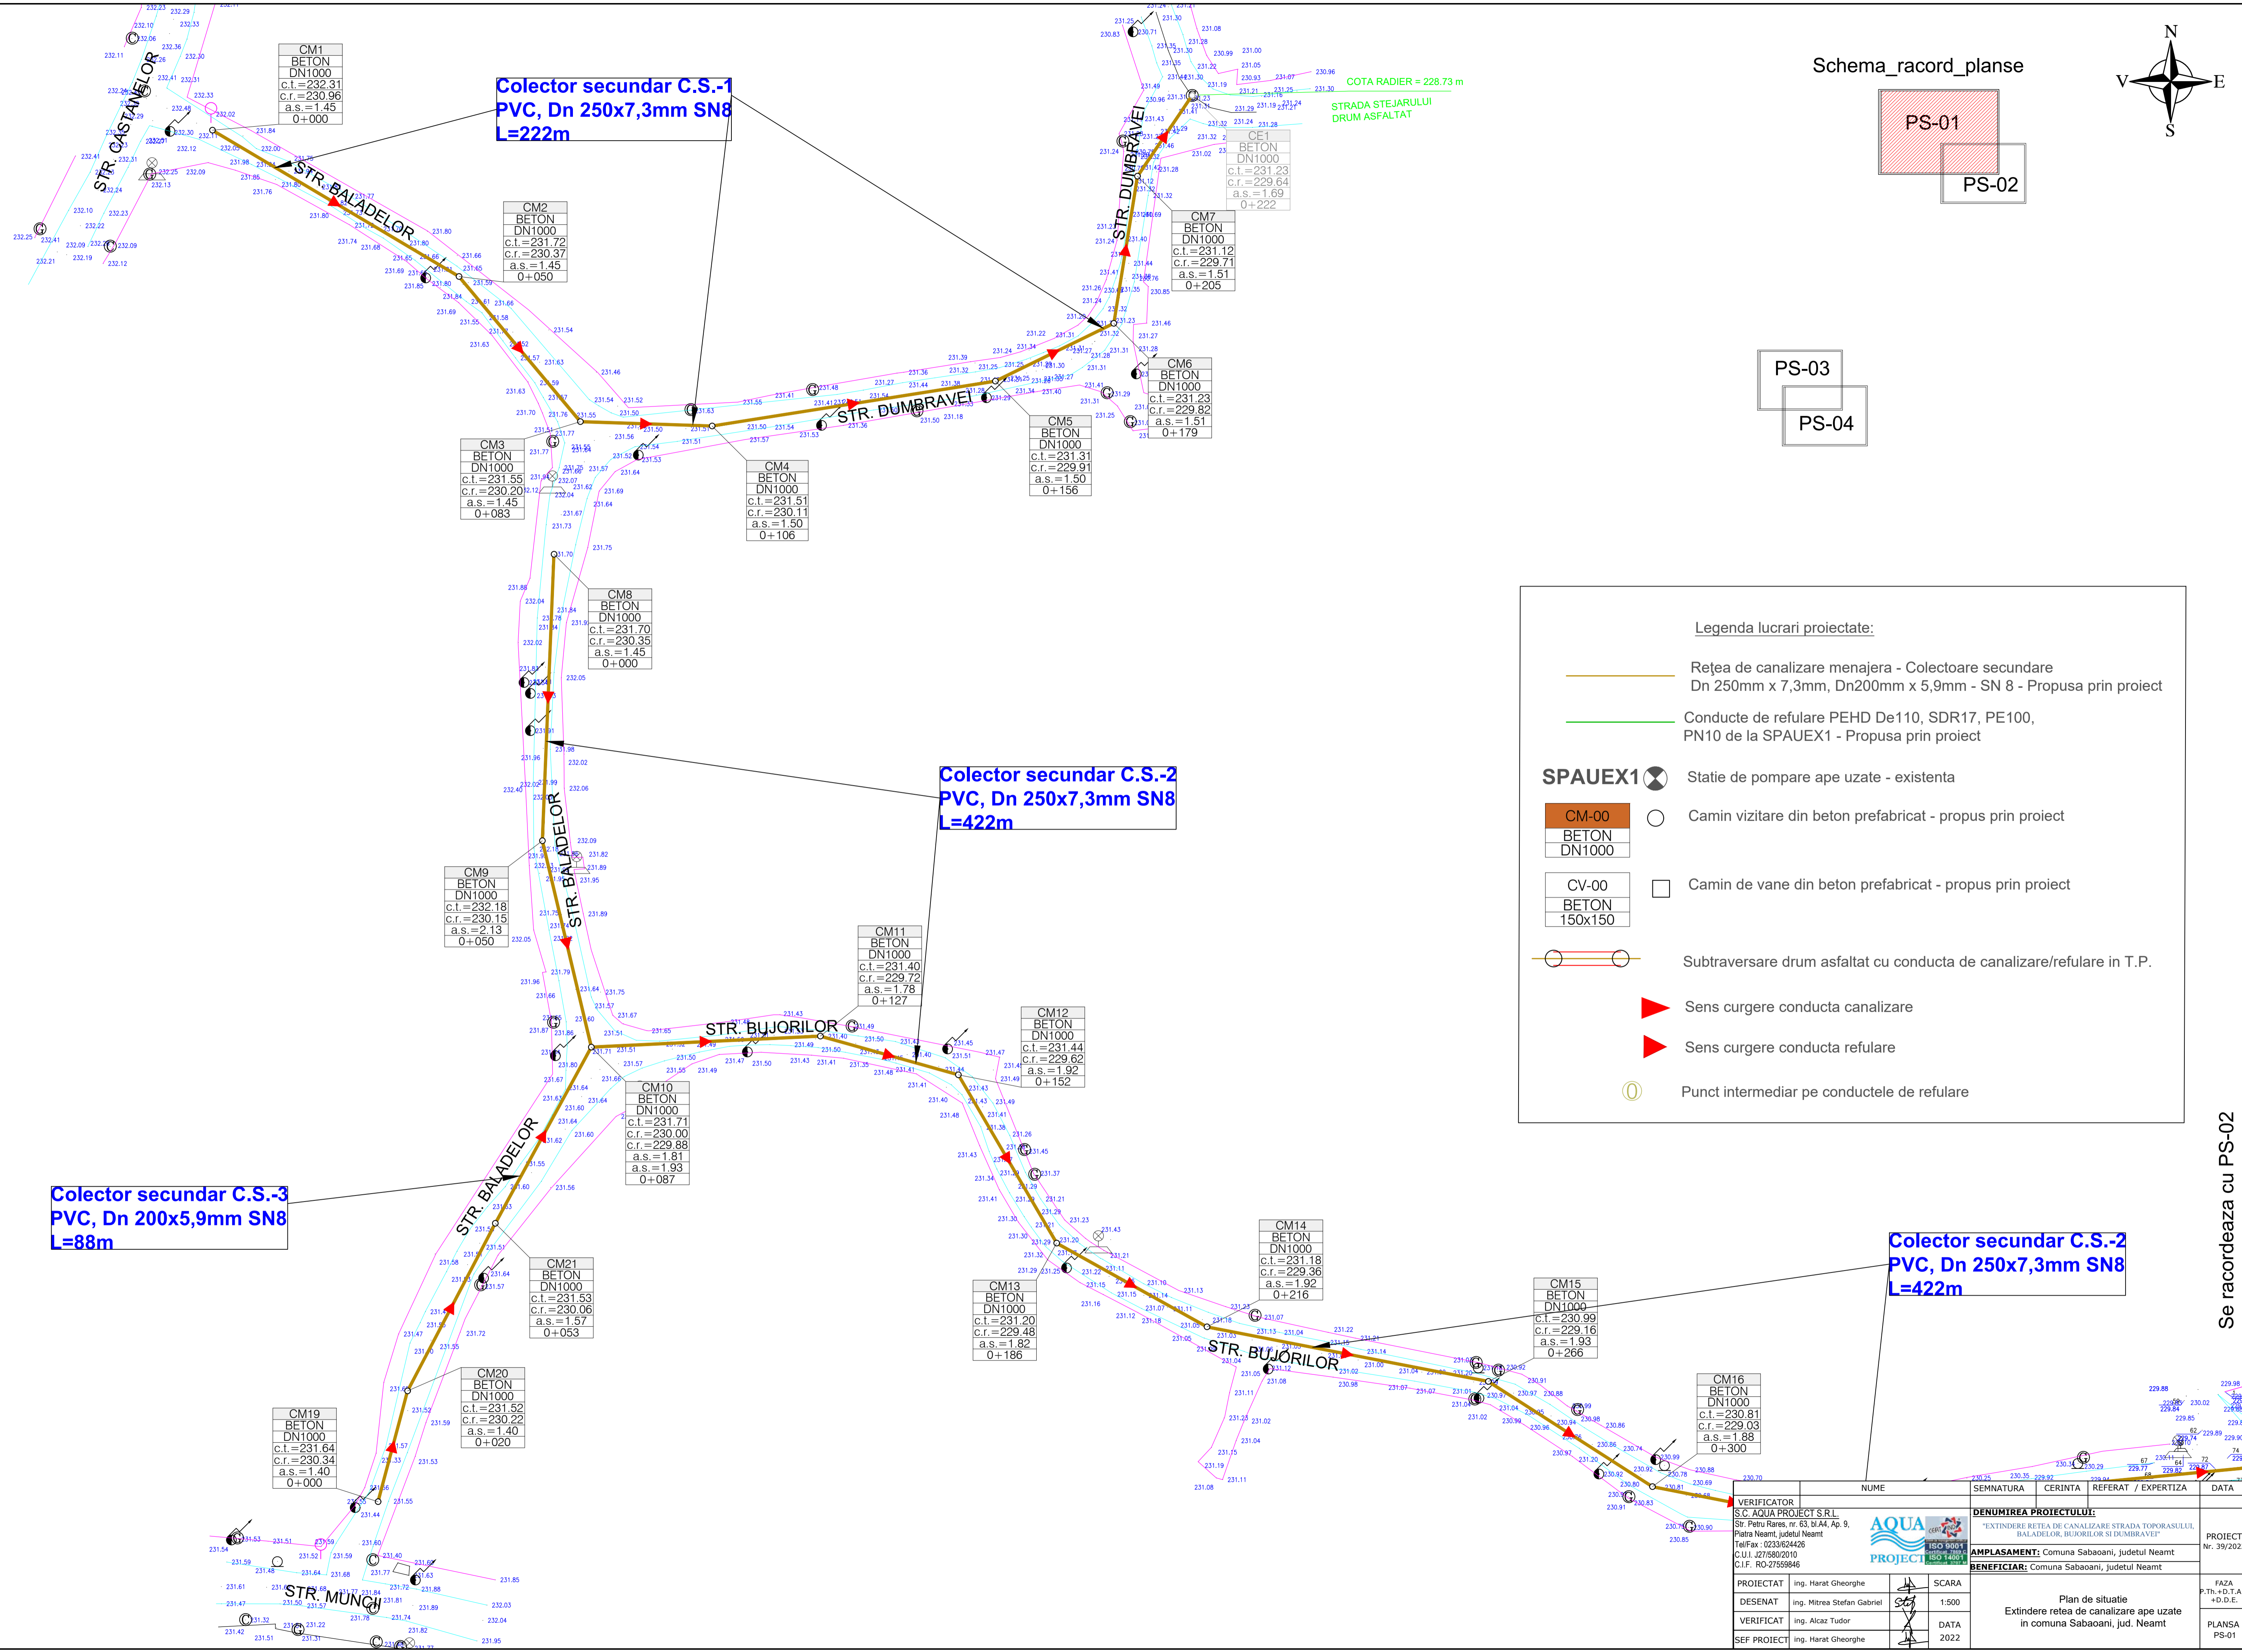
Colector secundar C.S.-1
PVC, Dn 250x7,3mm SN8
L=222m

CM1
BETON
DN1000
c.t.=232.31
c.r.=230.96
a.s.=1.45
0+000

CM2
BETON
DN1000
c.t.=231.72
c.r.=230.37
a.s.=1.45
0+050

CM3
BETON
DN1000
c.t.=231.55
c.r.=230.20
a.s.=1.45
0+083

CM4
BETON
DN1000
c.t.=231.51
c.r.=230.11
a.s.=1.50
0+106

CM5
BETON
DN1000
c.t.=231.31
c.r.=229.91
a.s.=1.50
0+156

CM6
BETON
DN1000
c.t.=231.23
c.r.=229.82
a.s.=1.51
0+179

CM7
BETON
DN1000
c.t.=231.12
c.r.=229.71
a.s.=1.51
0+205

CE1
BETON
DN1000
c.t.=231.23
c.r.=229.64
a.s.=1.69
0+222

COTA RADIER = 228.73 m
STRADA STEJARULUI
DRUM ASFALTAT

STR. CASTANILOR
STR. BALADELOR
STR. DUMBRAVEI
STR. BUJORILOR
STR. MUNCII

Schema_racord_planse
PS-01
PS-02
PS-03
PS-04

N
V
E
S

CM8
BETON
DN1000
c.t.=231.70
c.r.=230.35
a.s.=1.45
0+000

Colector secundar C.S.-2
PVC, Dn 250x7,3mm SN8
L=422m

CM9
BETON
DN1000
c.t.=232.18
c.r.=230.15
a.s.=2.13
0+050

CM10
BETON
DN1000
c.t.=231.71
c.r.=230.00
c.r.=229.88
a.s.=1.81
a.s.=1.93
0+087

CM11
BETON
DN1000
c.t.=231.40
c.r.=229.72
a.s.=1.78
0+127

CM12
BETON
DN1000
c.t.=231.44
c.r.=229.62
a.s.=1.92
0+152

Colector secundar C.S.-3
PVC, Dn 200x5,9mm SN8
L=88m

CM21
BETON
DN1000
c.t.=231.53
c.r.=230.06
a.s.=1.57
0+053

CM20
BETON
DN1000
c.t.=231.52
c.r.=230.22
a.s.=1.40
0+020

CM19
BETON
DN1000
c.t.=231.64
c.r.=230.34
a.s.=1.40
0+000

CM13
BETON
DN1000
c.t.=231.20
c.r.=229.48
a.s.=1.82
0+186

CM14
BETON
DN1000
c.t.=231.18
c.r.=229.36
a.s.=1.92
0+216

CM15
BETON
DN1000
c.t.=230.99
c.r.=229.16
a.s.=1.93
0+266

CM16
BETON
DN1000
c.t.=230.81
c.r.=229.03
a.s.=1.88
0+300

Colector secundar C.S.-2
PVC, Dn 250x7,3mm SN8
L=422m

Legenda lucrari proiectate:
Reţea de canalizare menajera - Colectoare secundare
Dn 250mm x 7,3mm, Dn200mm x 5,9mm - SN 8 - Propusa prin proiect
Conducte de refulare PEHD De110, SDR17, PE100,
PN10 de la SPAUEX1 - Propusa prin proiect
SPAUEX1 Statie de pompare ape uzate - existenta
CM-00
BETON
DN1000
Camin vizitare din beton prefabricat - propus prin proiect
CV-00
BETON
150x150
Camin de vane din beton prefabricat - propus prin proiect
Subtraversare drum asfaltat cu conducta de canalizare/refulare in T.P.
Sens curgere conducta canalizare
Sens curgere conducta refulare
Punct intermediar pe conductele de refulare

Se racordeaza cu PS-02

| VERIFICATOR | NUME | SEMNATURA | CERINTA | REFERAT / EXPERTIZA | DATA |
|---|---|---|---|---|---|

S.C. AQUA PROJECT S.R.L.
Str. Petru Rares, nr. 63, bl.A4, Ap. 9, Piatra Neamt, judetul Neamt
Tel/Fax : 0233/624426
C.U.I. J27/580/2010
C.I.F. RO-27559846
AQUA PROJECT
ISO 9001
ISO 14001

DENUMIREA PROIECTULUI:
"EXTINDERE RETEA DE CANALIZARE STRADA TOPORASULUI, BALADELOR, BUJORILOR SI DUMBRAVEI"
PROIECT Nr. 39/2022
AMPLASAMENT: Comuna Sabaoani, judetul Neamt
BENEFICIAR: Comuna Sabaoani, judetul Neamt

| PROIECTAT | ing. Harat Gheorghe | | SCARA | | FAZA P.Th.+D.T.A +D.D.E. |
|---|---|---|---|---|---|
| DESENAT | ing. Mitrea Stefan Gabriel | | 1:500 | Plan de situatie Extindere retea de canalizare ape uzate in comuna Sabaoani, jud. Neamt | |
| VERIFICAT | ing. Alcaz Tudor | | DATA | | PLANSA PS-01 |
| SEF PROIECT | ing. Harat Gheorghe | | 2022 | | |